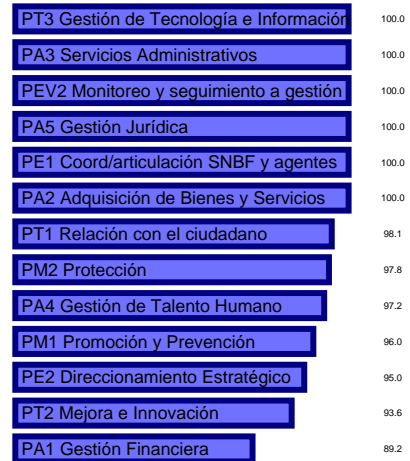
PT3 Gestión de Tecnología e Información 100.0
PA3 Servicios Administrativos 100.0
PEV2 Monitoreo y seguimiento a gestión 100.0
PA5 Gestión Jurídica 100.0
PE1 Coord/articulación SNBF y agentes 100.0
PA2 Adquisición de Bienes y Servicios 100.0
PT1 Relación con el ciudadano 98.1
PM2 Protección 97.8
PA4 Gestión de Talento Humano 97.2
PM1 Promoción y Prevención 96.0
PE2 Direccionamiento Estratégico 95.0
PT2 Mejora e Innovación 93.6
PA1 Gestión Financiera 89.2